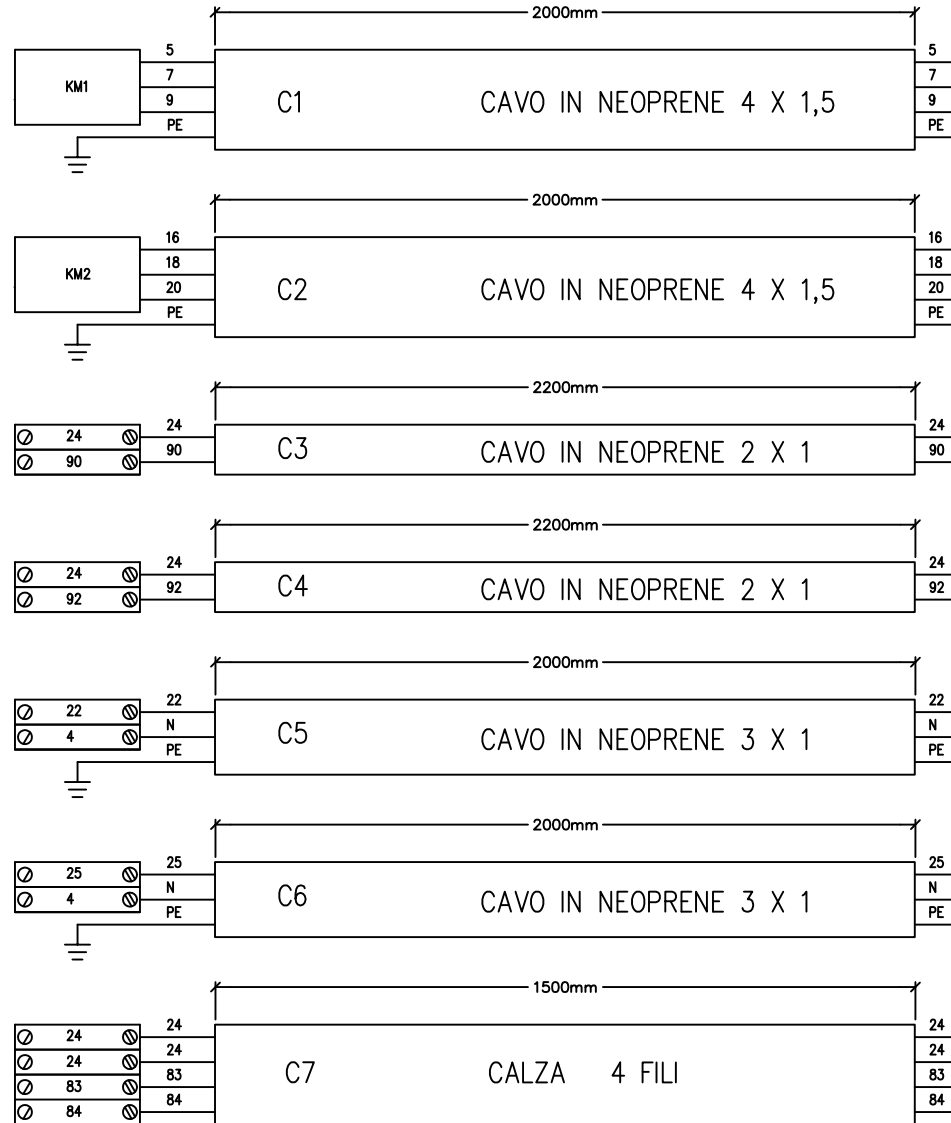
2000mm

KM1

5
7
9
PE

C1

CAVO IN NEOPRENE 4 X 1,5

5
7
9
PE

2000mm

KM2

16
18
20
PE

C2

CAVO IN NEOPRENE 4 X 1,5

16
18
20
PE

2200mm

24
90

24
90

C3

CAVO IN NEOPRENE 2 X 1

24
90

2200mm

24
92

24
92

C4

CAVO IN NEOPRENE 2 X 1

24
92

2000mm

22
4

22
N
PE

C5

CAVO IN NEOPRENE 3 X 1

22
N
PE

2000mm

25
4

25
N
PE

C6

CAVO IN NEOPRENE 3 X 1

25
N
PE

1500mm

24
24
83
84

24
24
83
84

C7

CALZA 4 FILI

24
24
83
84